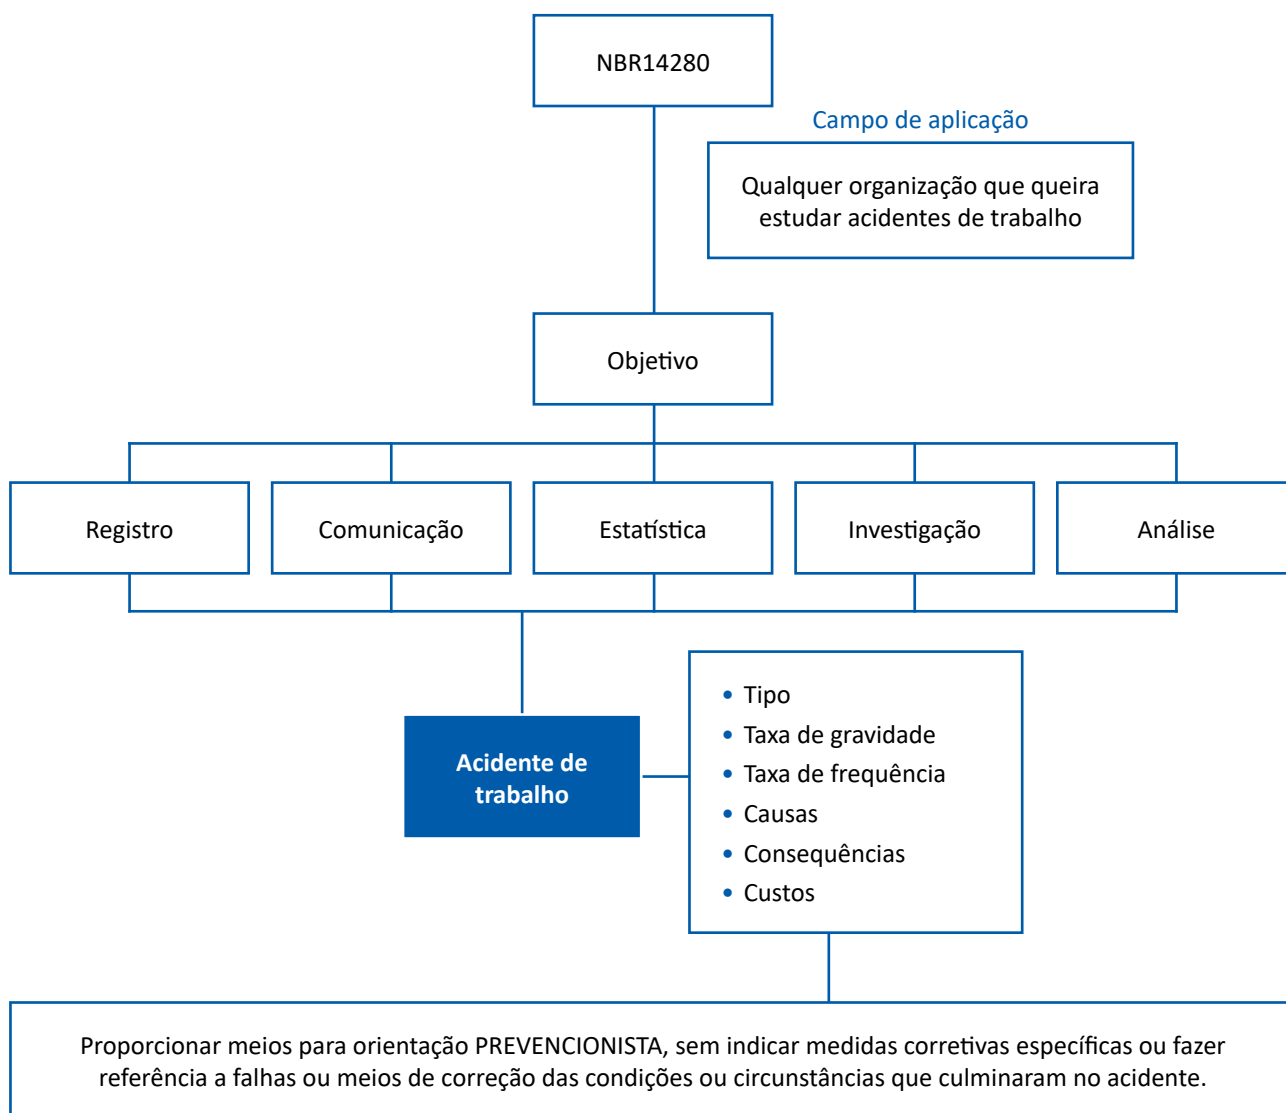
NBR14280

Campo de aplicação

Qualquer organização que queira estudar acidentes de trabalho

Objetivo

Registro

Comunicação

Estatística

Investigação

Análise

Acidente de trabalho

- Tipo
- Taxa de gravidade
- Taxa de frequência
- Causas
- Consequências
- Custos

Proporcionar meios para orientação PREVENCIONISTA, sem indicar medidas corretivas específicas ou fazer referência a falhas ou meios de correção das condições ou circunstâncias que culminaram no acidente.